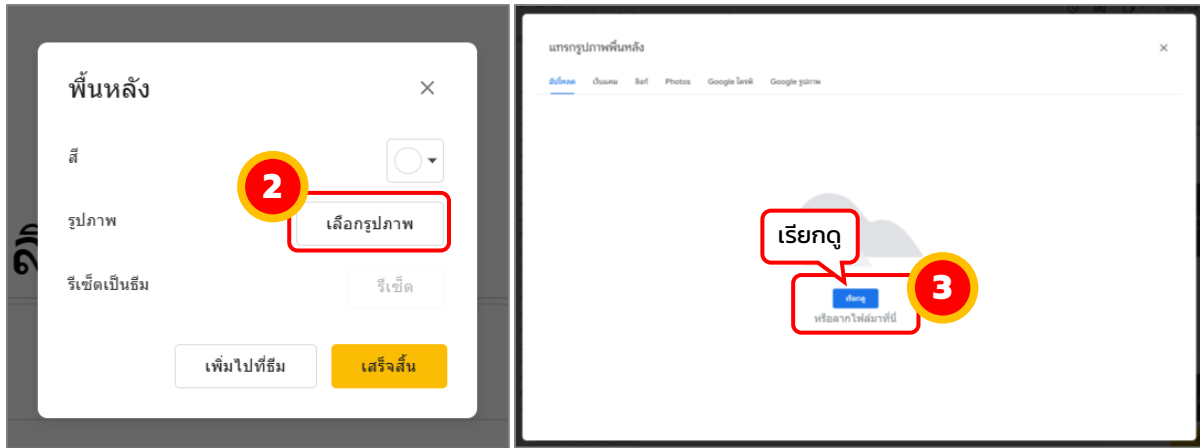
พื้นหลัง

สี

2

รูปภาพ

เลือกรูปภาพ

รีเซ็ตเป็นธีม

รีเซ็ต

เพิ่มไปที่ธีม

เสร็จสิ้น

แทรกรูปภาพพื้นหลัง

อัปโหลด เว็บแคม ลิงก์ Photos Google ไดรฟ์ Google รูปภาพ

เรียกดู

เรียกดู

3

หรือลากไฟล์มาที่นี่